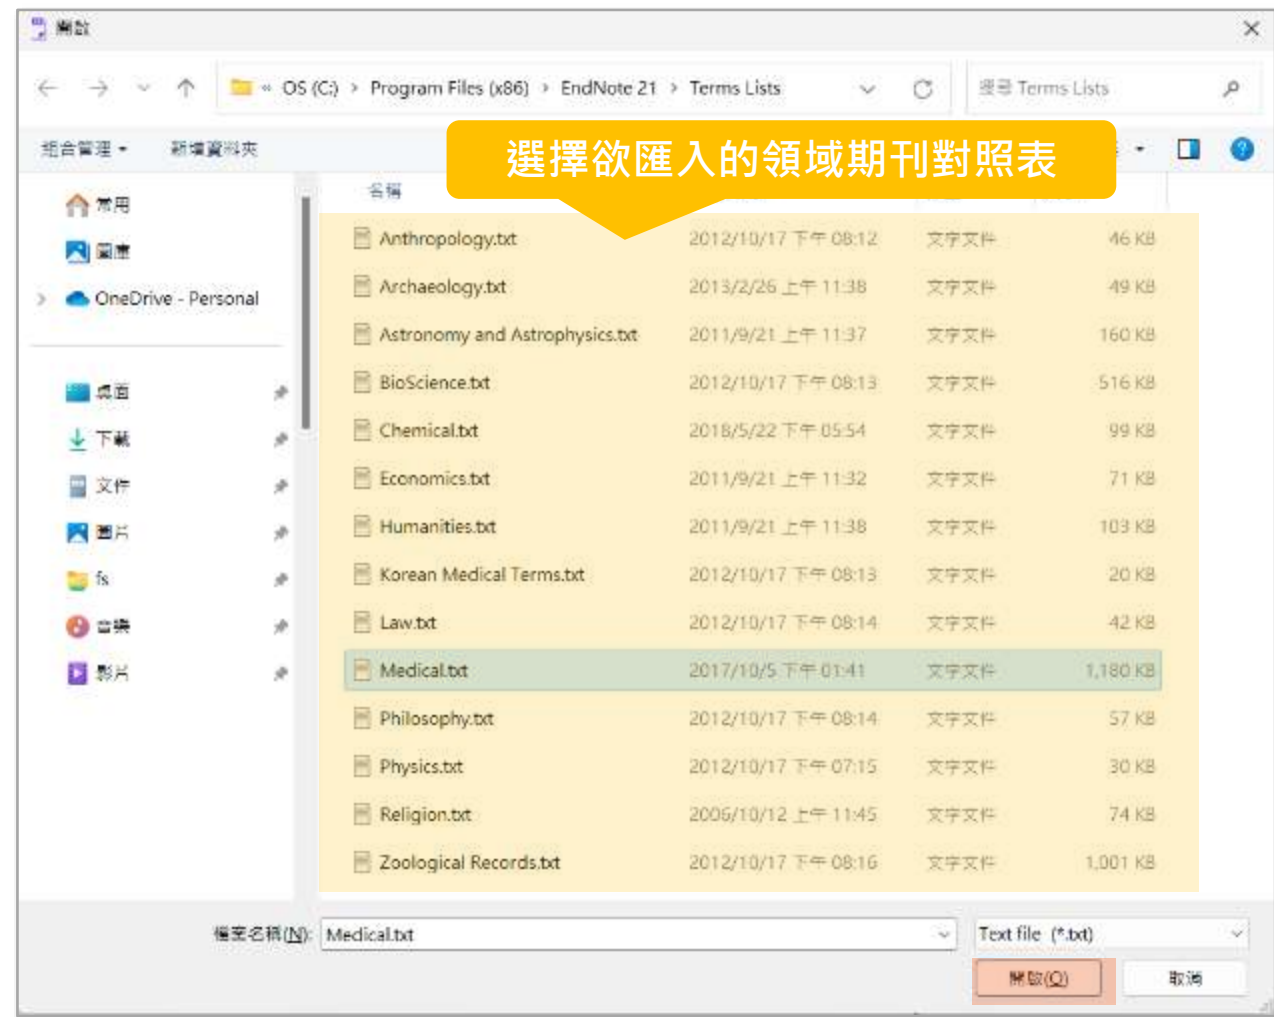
開啟

« OS (C:) › Program Files (x86) › EndNote 21 › Terms Lists

搜尋 Terms Lists

組合管理 ▾ 新增資料夾

選擇欲匯入的領域期刊對照表

名稱

常用
圖庫
OneDrive - Personal

桌面
下載
文件
圖片
fs
音樂
影片

| 名稱 | 修改日期 | 類型 | 大小 |
|---|---|---|---|
| Anthropology.txt | 2012/10/17 下午 08:12 | 文字文件 | 46 KB |
| Archaeology.txt | 2013/2/26 上午 11:38 | 文字文件 | 49 KB |
| Astronomy and Astrophysics.txt | 2011/9/21 上午 11:37 | 文字文件 | 160 KB |
| BioScience.txt | 2012/10/17 下午 08:13 | 文字文件 | 516 KB |
| Chemical.txt | 2018/5/22 下午 05:54 | 文字文件 | 99 KB |
| Economics.txt | 2011/9/21 上午 11:32 | 文字文件 | 71 KB |
| Humanities.txt | 2011/9/21 上午 11:38 | 文字文件 | 103 KB |
| Korean Medical Terms.txt | 2012/10/17 下午 08:13 | 文字文件 | 20 KB |
| Law.txt | 2012/10/17 下午 08:14 | 文字文件 | 42 KB |
| Medical.txt | 2017/10/5 下午 01:41 | 文字文件 | 1,180 KB |
| Philosophy.txt | 2012/10/17 下午 08:14 | 文字文件 | 57 KB |
| Physics.txt | 2012/10/17 下午 07:15 | 文字文件 | 30 KB |
| Religion.txt | 2006/10/12 上午 11:45 | 文字文件 | 74 KB |
| Zoological Records.txt | 2012/10/17 下午 08:16 | 文字文件 | 1,001 KB |

檔案名稱(N): Medical.txt

Text file (*.txt)

開啟(O) 取消